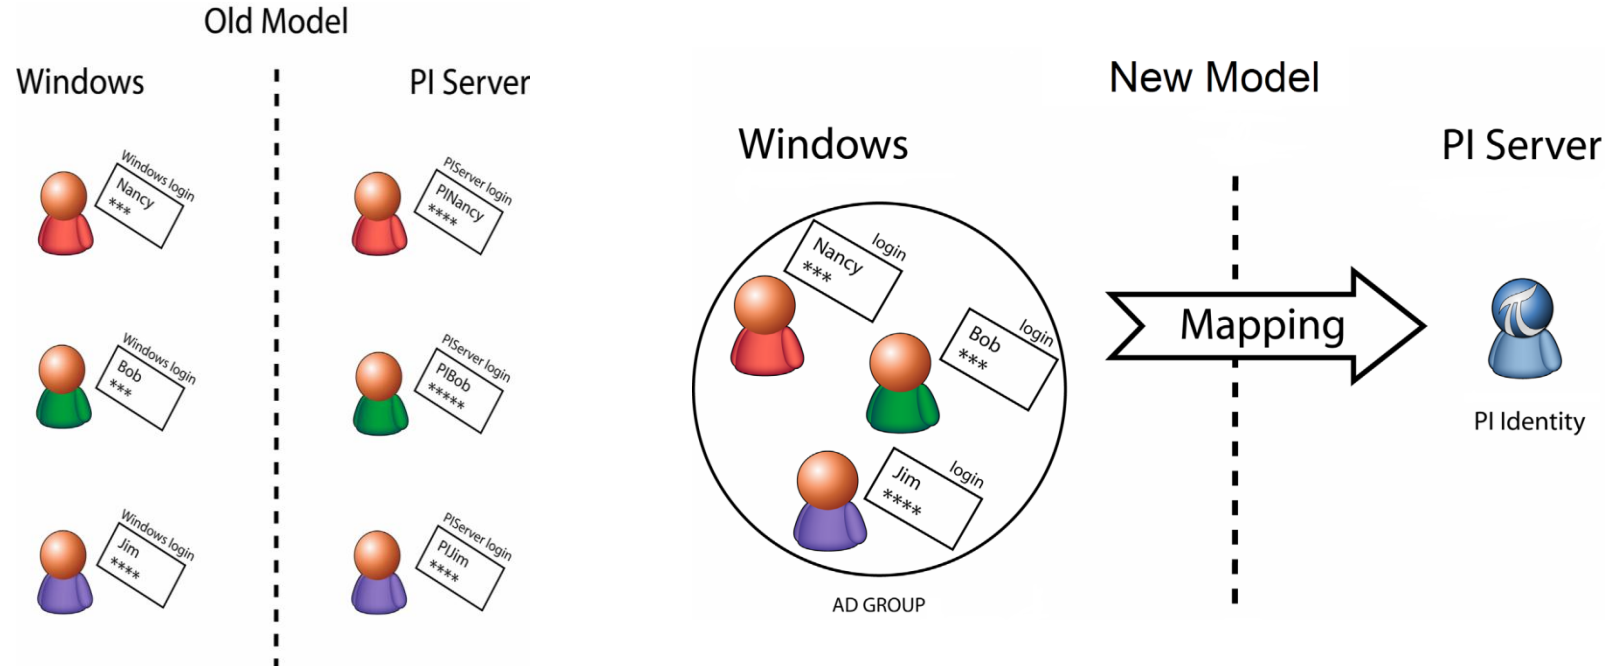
Old Model

Windows

PI Server

Windows login
Nancy
***

PIServer login
PINancy
****

Windows login
Bob
***

PIServer login
PIBob
*****

Windows login
Jim
****

PIServer login
PIJim
****

New Model

Windows

PI Server

login
Nancy
***

login
Bob
***

login
Jim
****

AD GROUP

Mapping

PI Identity